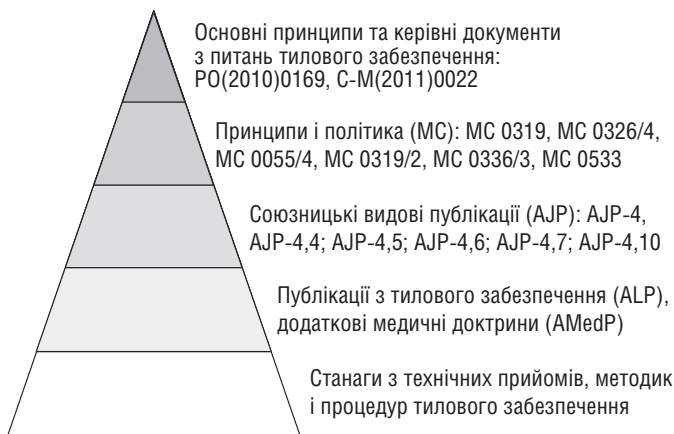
Основні принципи та керівні документи з питань тилового забезпечення: PO(2010)0169, C-M(2011)0022

Принципи і політика (MC): MC 0319, MC 0326/4, MC 0055/4, MC 0319/2, MC 0336/3, MC 0533

Союзницькі видові публікації (AJP): AJP-4, AJP-4,4; AJP-4,5; AJP-4,6; AJP-4,7; AJP-4,10

Публікації з тилового забезпечення (ALP), додаткові медичні доктрини (AMedP)

Станаги з технічних прийомів, методик і процедур тилового забезпечення